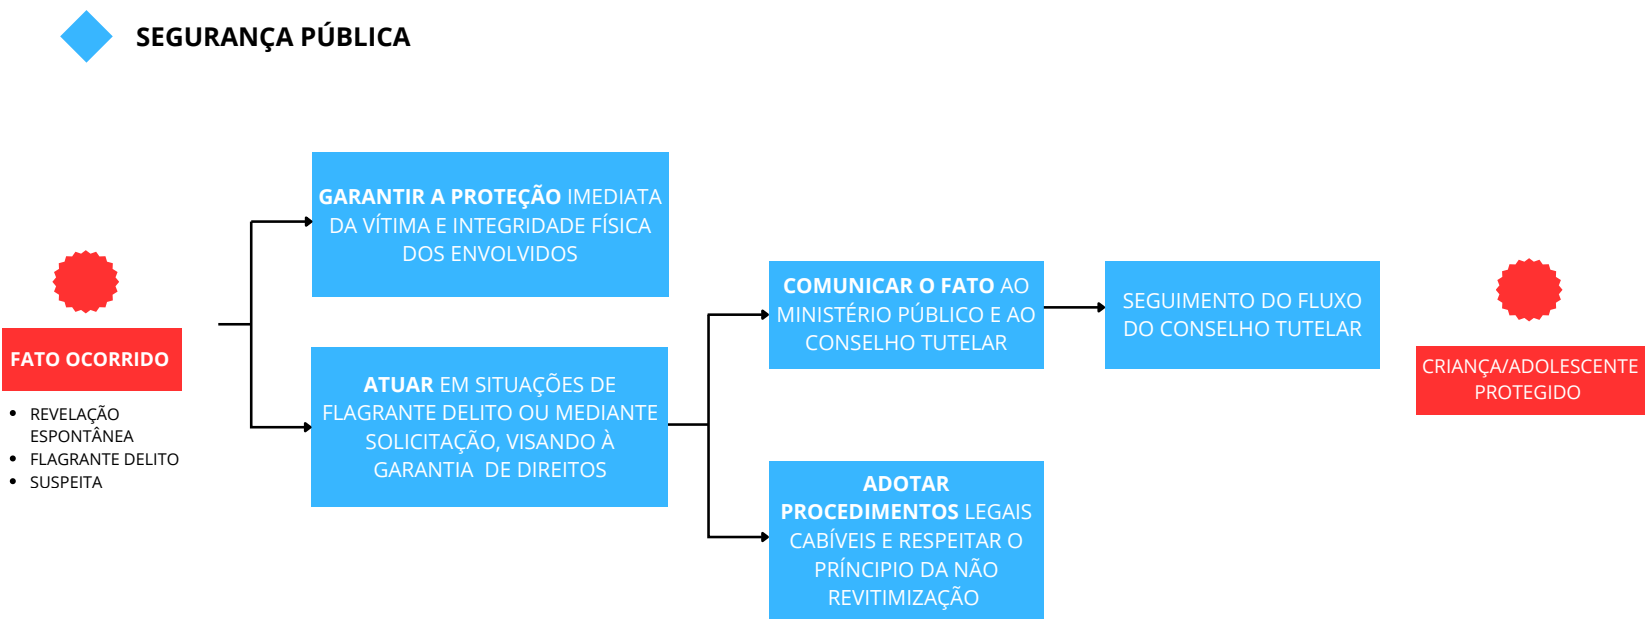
SEGURANÇA PÚBLICA

FATO OCORRIDO

- REVELAÇÃO ESPONTÂNEA
- FLAGRANTE DELITO
- SUSPEITA

GARANTIR A PROTEÇÃO IMEDIATA DA VÍTIMA E INTEGRIDADE FÍSICA DOS ENVOLVIDOS

ATUAR EM SITUAÇÕES DE FLAGRANTE DELITO OU MEDIANTE SOLICITAÇÃO, VISANDO À GARANTIA DE DIREITOS

COMUNICAR O FATO AO MINISTÉRIO PÚBLICO E AO CONSELHO TUTELAR

ADOTAR PROCEDIMENTOS LEGAIS CABÍVEIS E RESPEITAR O PRÍNCIPIO DA NÃO REVITIMIZAÇÃO

SEGUIMENTO DO FLUXO DO CONSELHO TUTELAR

CRIANÇA/ADOLESCENTE PROTEGIDO